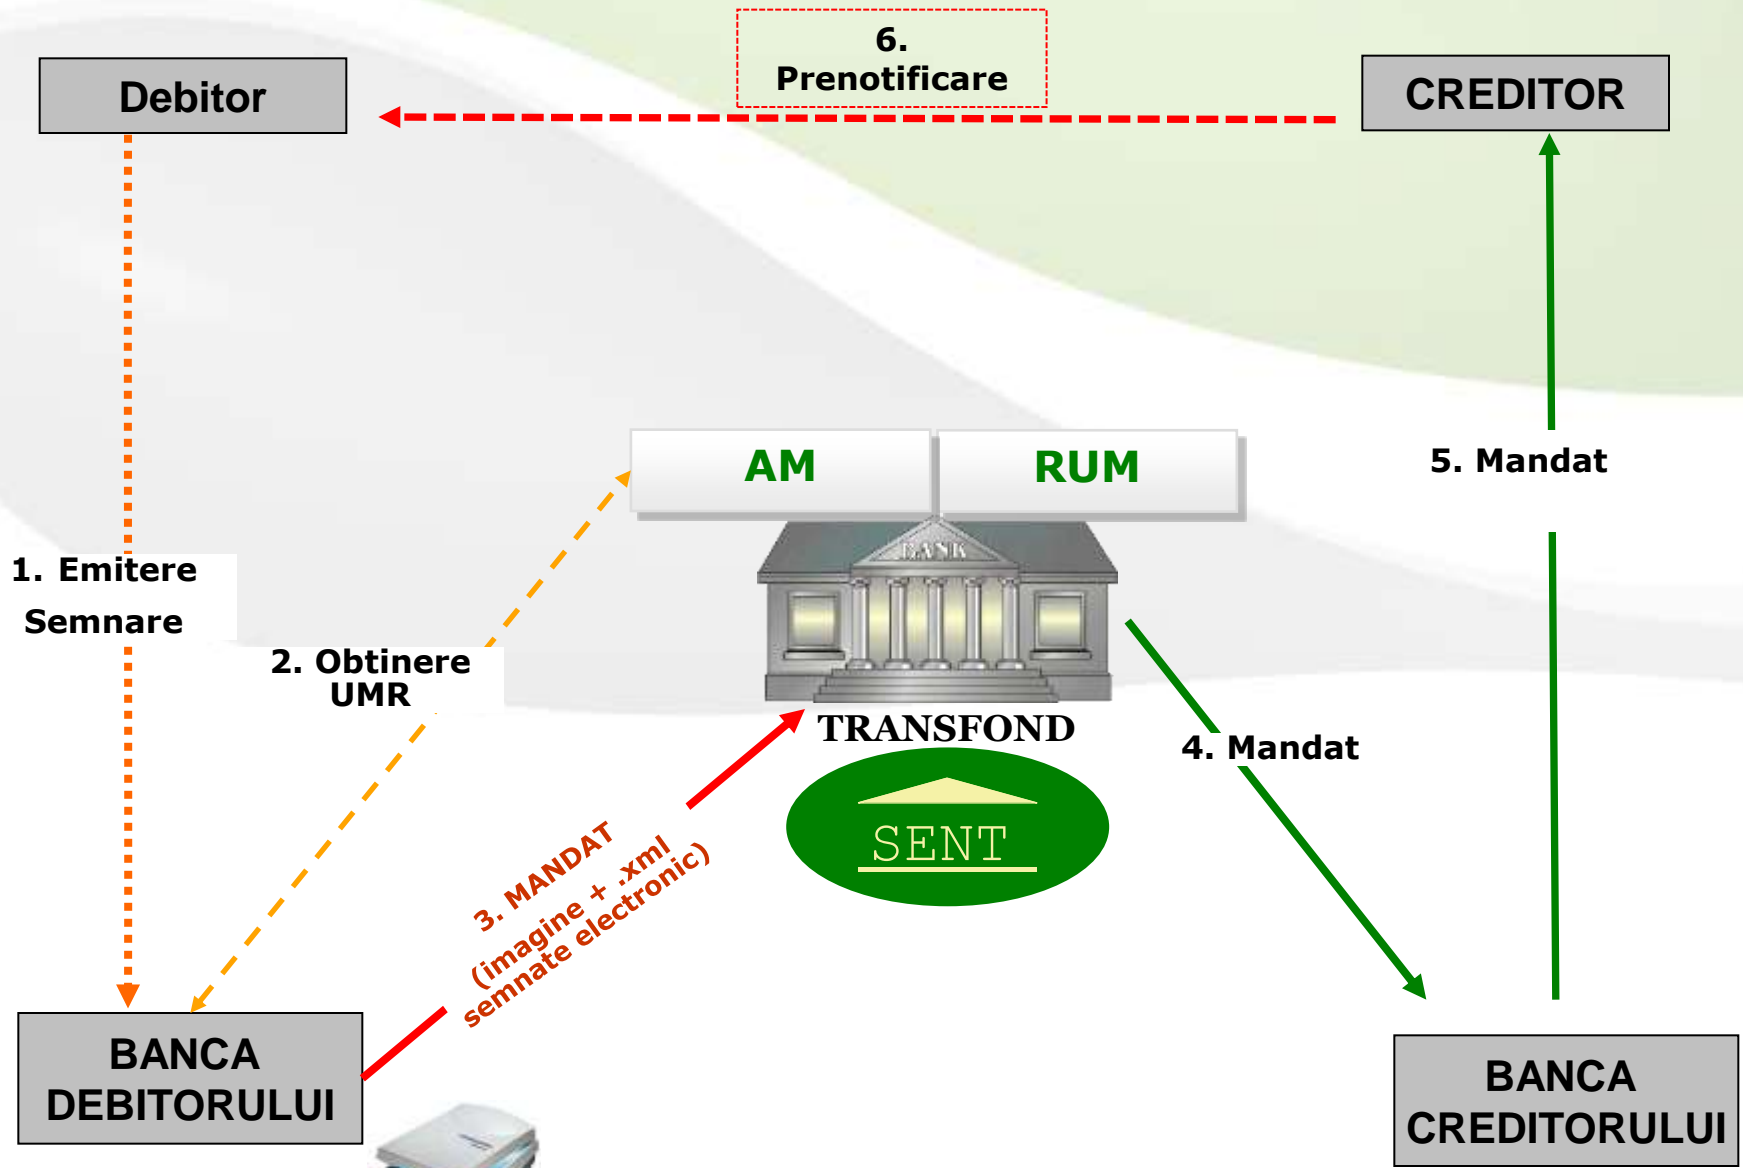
6.
Prenotificare

Debitor

CREDITOR

AM

RUM

BANK

TRANSFOND

SENT

5. Mandat

1. Emitere
Semnare

2. Obtinere
UMR

4. Mandat

3. MANDAT
(imagine + .xml
semnate electronic)

BANCA
DEBITORULUI

BANCA
CREDITORULUI